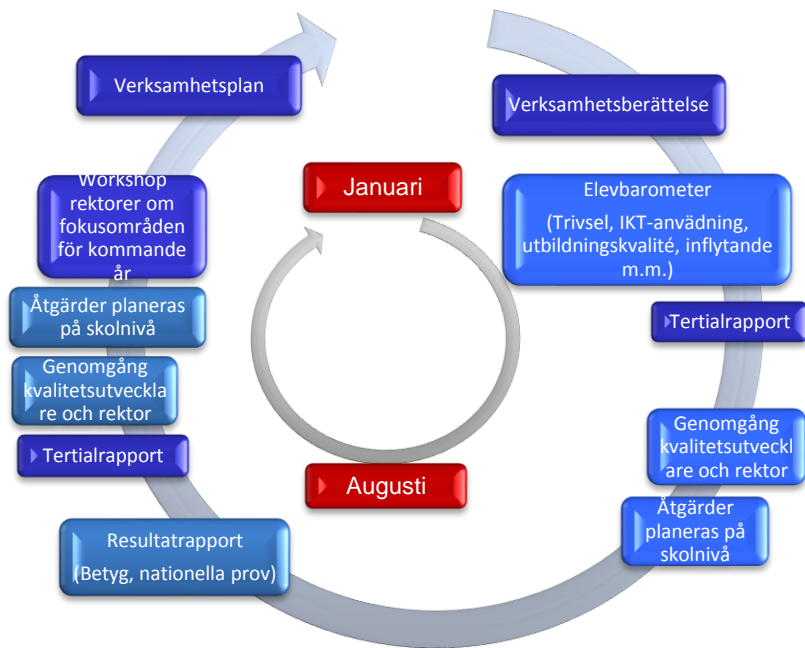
Verksamhetsplan

Verksamhetsberättelse

Januari

Workshop rektorer om fokusområden för kommande år

Elevbarometer

(Trivsel, IKT-anvädning, utbildningskvalité, inflytande m.m.)

Åtgärder planeras på skolnivå

Tertialrapport

Genomgång kvalitetsutvecklare och rektor

Tertialrapport

Genomgång kvalitetsutvecklare och rektor

Augusti

Åtgärder planeras på skolnivå

Resultatrapport

(Betyg, nationella prov)